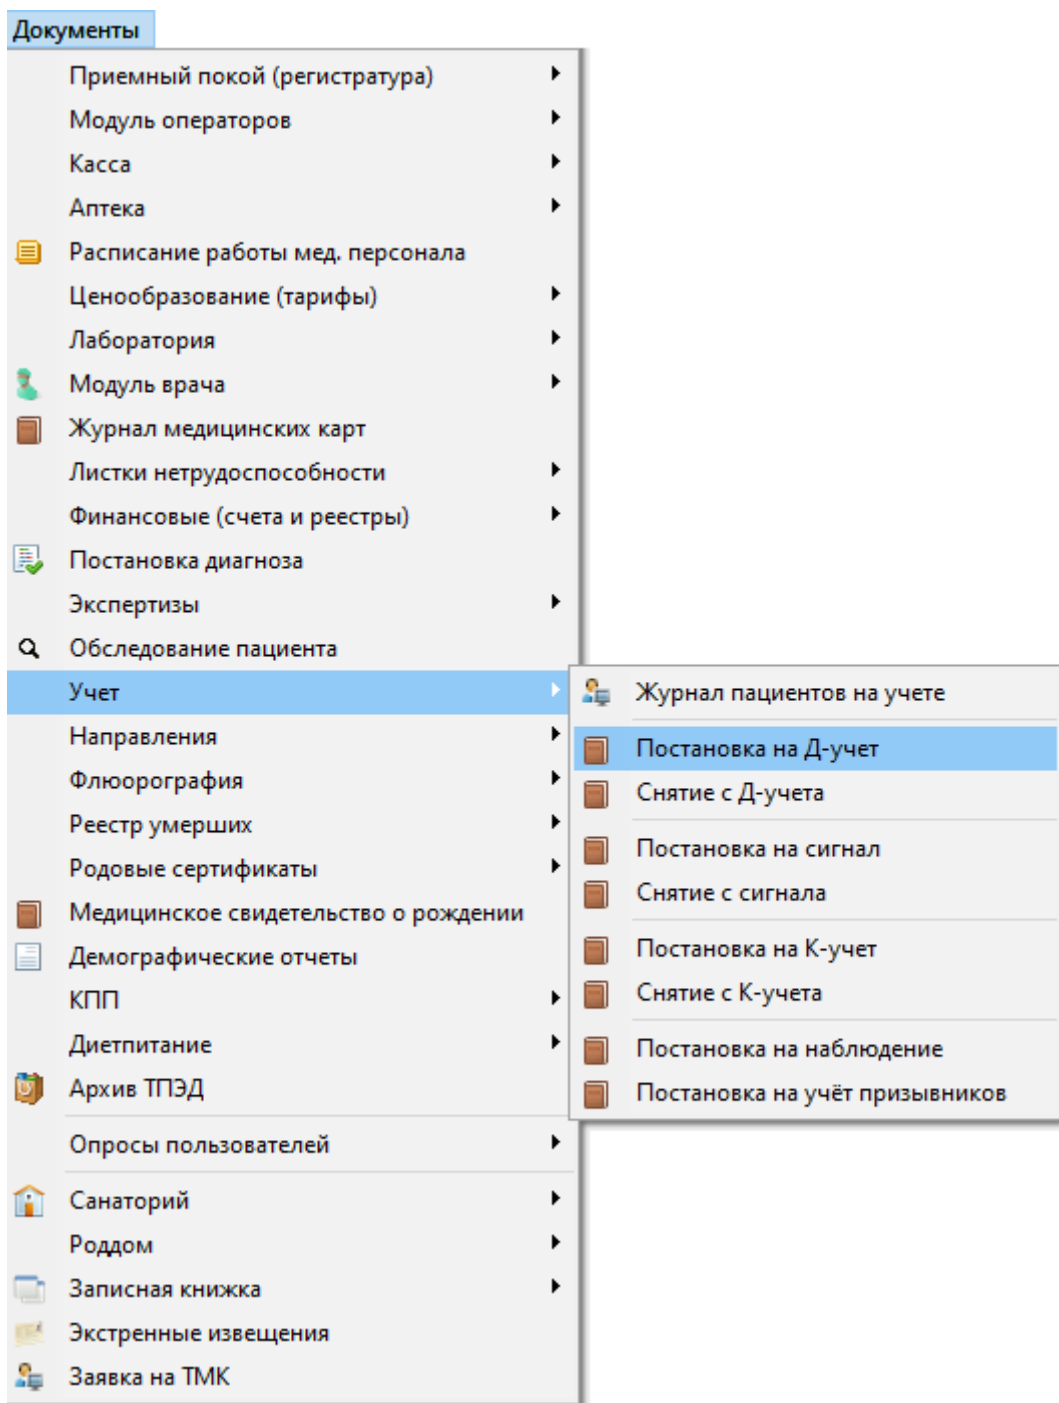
Документы

Приемный покой (регистратура)
Модуль операторов
Касса
Аптека
Расписание работы мед. персонала
Ценообразование (тарифы)
Лаборатория
Модуль врача
Журнал медицинских карт
Листки нетрудоспособности
Финансовые (счета и реестры)
Постановка диагноза
Экспертизы
Обследование пациента
Учет
Направления
Флюорография
Реестр умерших
Родовые сертификаты
Медицинское свидетельство о рождении
Демографические отчеты
КПП
Диетпитание
Архив ТПЭД
Опросы пользователей
Санаторий
Роддом
Записная книжка
Экстренные извещения
Заявка на ТМК

Журнал пациентов на учете
Постановка на Д-учет
Снятие с Д-учета
Постановка на сигнал
Снятие с сигнала
Постановка на К-учет
Снятие с К-учета
Постановка на наблюдение
Постановка на учёт призывников